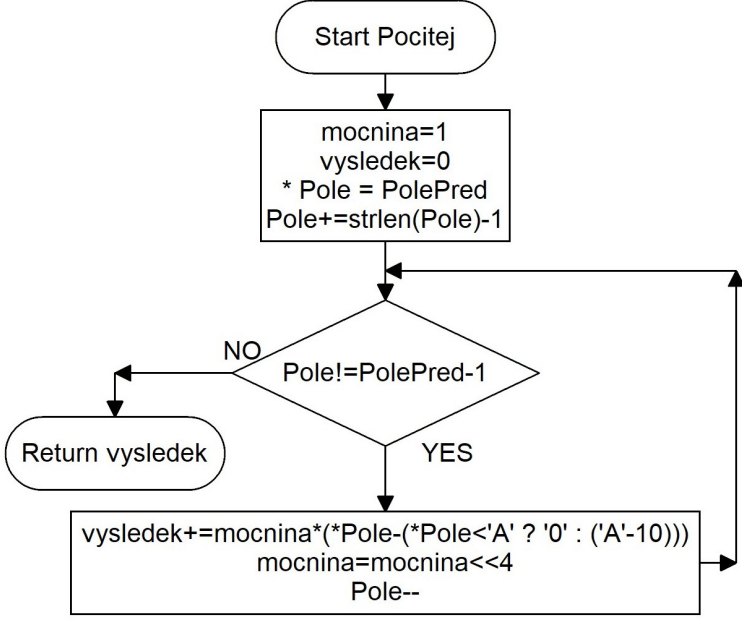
Start Pocitej

mocnina=1
vysledek=0
* Pole = PolePred
Pole+=strlen(Pole)-1

Pole!=PolePred-1

NO

Return vysledek

YES

vysledek+=mocnina*(*Pole-(*Pole<'A' ? '0' : ('A'-10)))
mocnina=mocnina<<4
Pole--